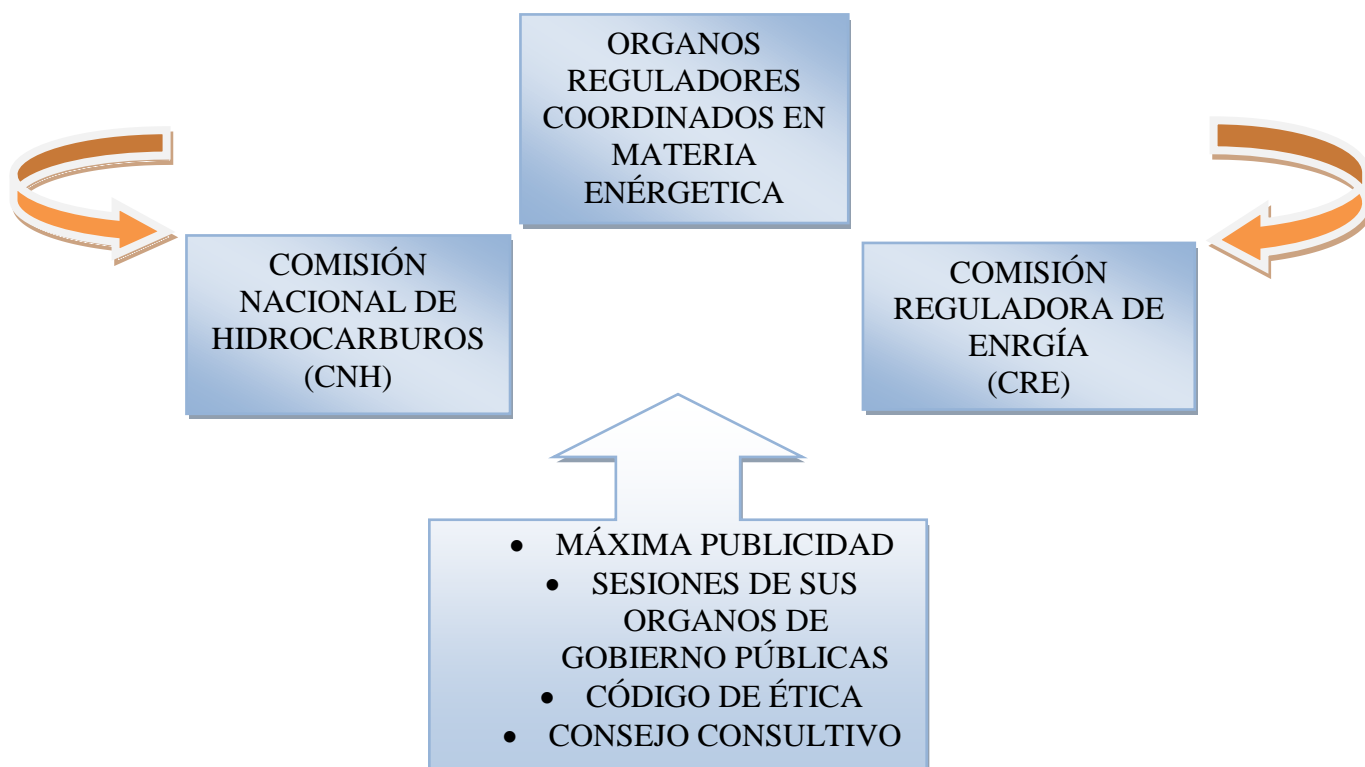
ORGANOS REGULADORES COORDINADOS EN MATERIA ENÉRGETICA

COMISIÓN NACIONAL DE HIDROCARBUROS (CNH)

COMISIÓN REGULADORA DE ENRGÍA (CRE)

- MÁXIMA PUBLICIDAD
- SESIONES DE SUS ORGANOS DE GOBIERNO PÚBLICAS
- CÓDIGO DE ÉTICA
- CONSEJO CONSULTIVO